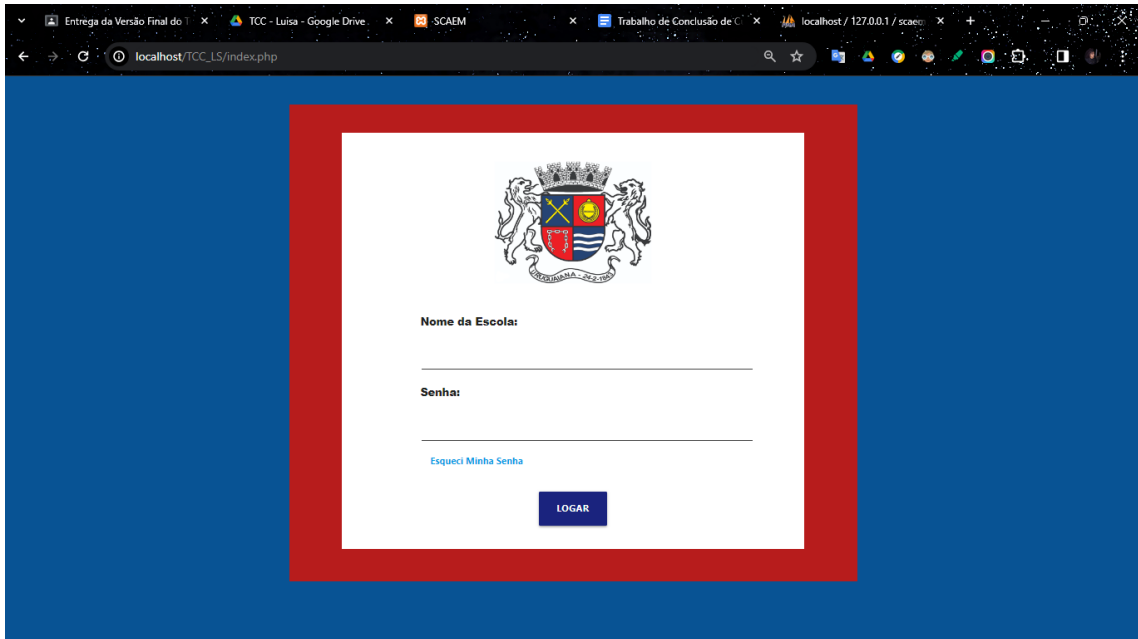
Entrega da Versão Final do T ×
TCC - Luisa - Google Drive ×
SCAEM ×
Trabalho de Conclusão de C ×
localhost / 127.0.0.1 / scaem ×
+

localhost/TCC_LS/index.php

URUGUAIANA - 24-2-1843

Nome da Escola:

Senha:

Esqueci Minha Senha

LOGAR